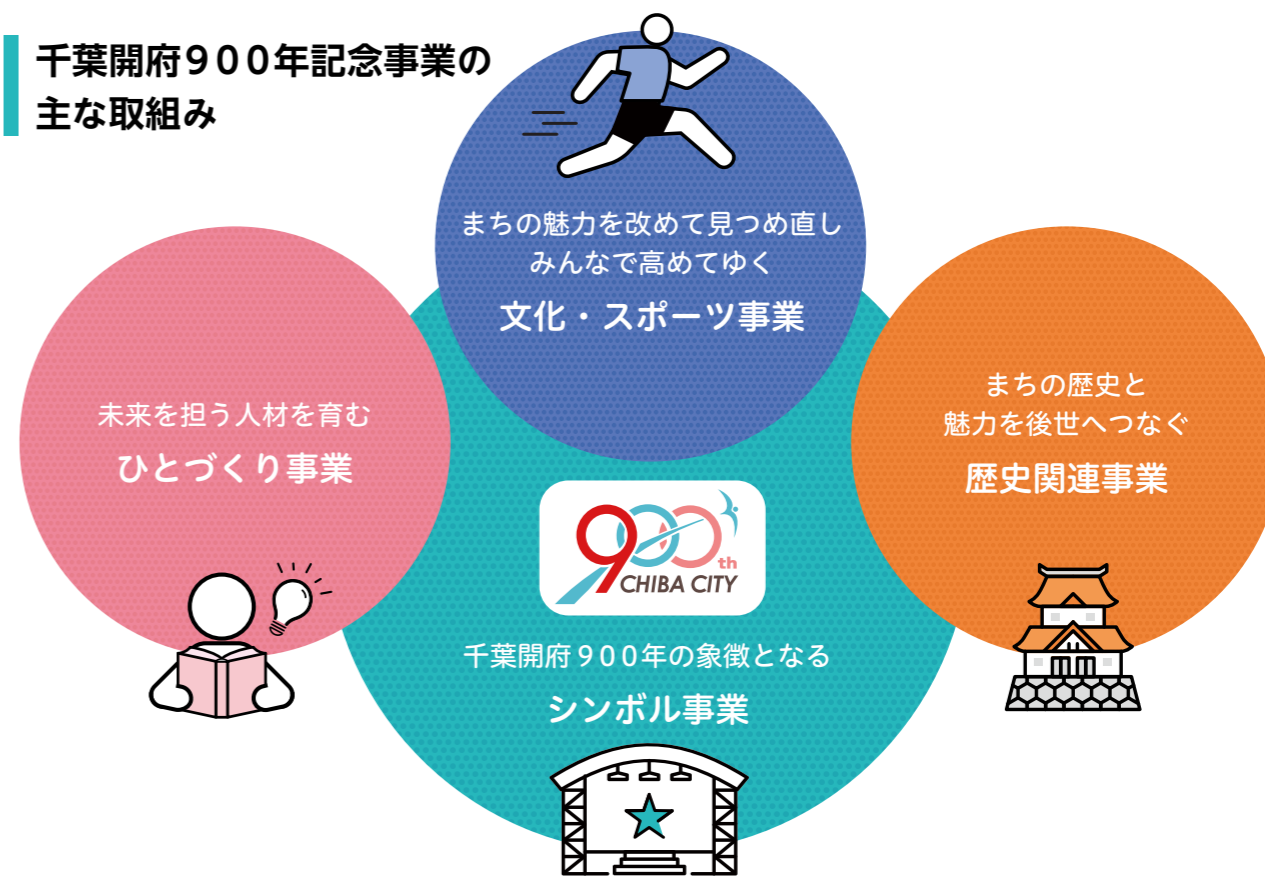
千葉開府９００年記念事業の主な取組み

まちの魅力を改めて見つめ直し
みんなで高めてゆく
文化・スポーツ事業

未来を担う人材を育む
ひとづくり事業

まちの歴史と
魅力を後世へつなぐ
歴史関連事業

900th
CHIBA CITY

千葉開府９００年の象徴となる
シンボル事業